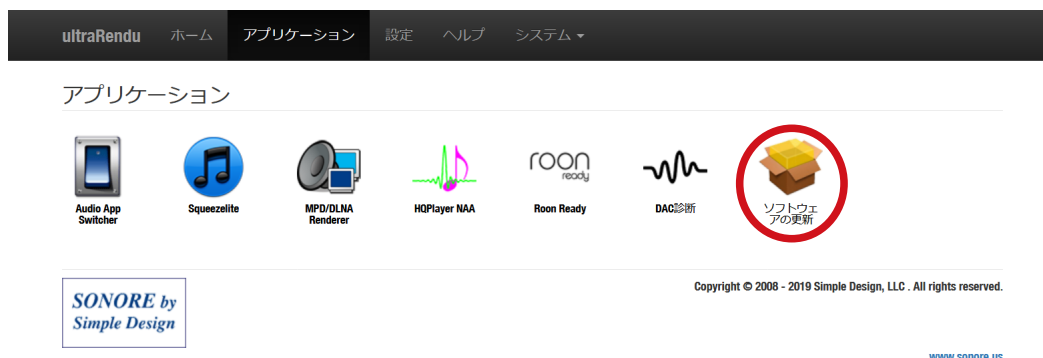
ultraRendu ホーム アプリケーション 設定 ヘルプ システム ▾

アプリケーション

Audio App Switcher

Squeezelite

MPD/DLNA Renderer

HQPlayer NAA

roon ready

Roon Ready

DAC診断

ソフトウェアの更新

SONORE by Simple Design

Copyright © 2008 - 2019 Simple Design, LLC . All rights reserved.

www.sonore.us